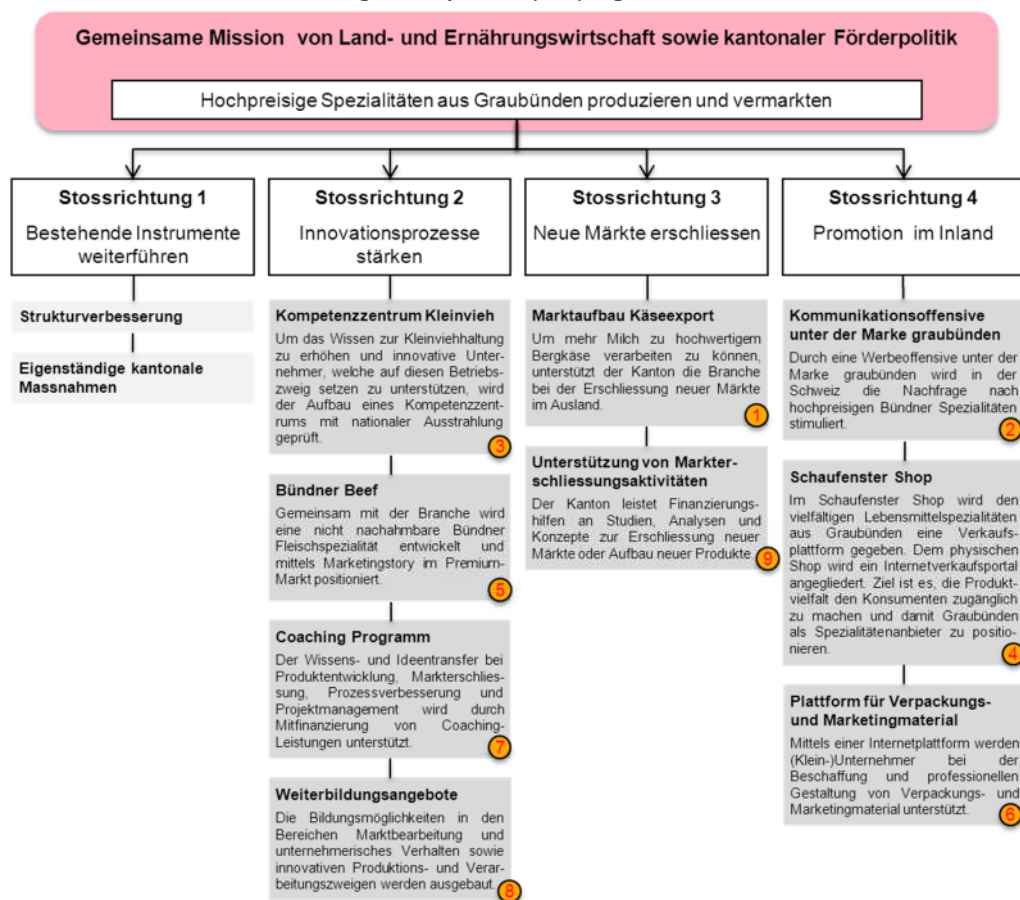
Gemeinsame Mission von Land- und Ernährungswirtschaft sowie kantonaler Förderpolitik

Hochpreisige Spezialitäten aus Graubünden produzieren und vermarkten

Stossrichtung 1
Bestehende Instrumente weiterführen

Strukturverbesserung

Eigenständige kantonale Massnahmen

Stossrichtung 2
Innovationsprozesse stärken

Kompetenzzentrum Kleinvieh
Um das Wissen zur Kleinviehhaltung zu erhöhen und innovative Unternehmer, welche auf diesen Betriebszweig setzen zu unterstützen, wird der Aufbau eines Kompetenzzentrums mit nationaler Ausstrahlung geprüft.
3

Bündner Beef
Gemeinsam mit der Branche wird eine nicht nachahmbare Bündner Fleischspezialität entwickelt und mittels Marketingstory im Premium-Markt positioniert.
5

Coaching Programm
Der Wissens- und Ideentransfer bei Produktentwicklung, Markterschliessung, Prozessverbesserung und Projektmanagement wird durch Mitfinanzierung von Coaching-Leistungen unterstützt.
7

Weiterbildungsangebote
Die Bildungsmöglichkeiten in den Bereichen Marktbearbeitung und unternehmerisches Verhalten sowie innovativen Produktions- und Verarbeitungszweigen werden ausgebaut.
8

Stossrichtung 3
Neue Märkte erschliessen

Marktaufbau Käseexport
Um mehr Milch zu hochwertigem Bergkäse verarbeiten zu können, unterstützt der Kanton die Branche bei der Erschliessung neuer Märkte im Ausland.
1

Unterstützung von Markterschliessungsaktivitäten
Der Kanton leistet Finanzierungshilfen an Studien, Analysen und Konzepte zur Erschliessung neuer Märkte oder Aufbau neuer Produkte.
9

Stossrichtung 4
Promotion im Inland

Kommunikationsoffensive unter der Marke graubünden
Durch eine Werbeoffensive unter der Marke graubünden wird in der Schweiz die Nachfrage nach hochpreisigen Bündner Spezialitäten stimuliert.
2

Schaufenster Shop
Im Schaufenster Shop wird den vielfältigen Lebensmittelspezialitäten aus Graubünden eine Verkaufsplattform gegeben. Dem physischen Shop wird ein Internetverkaufsportal angegliedert. Ziel ist es, die Produktvielfalt den Konsumenten zugänglich zu machen und damit Graubünden als Spezialitätenanbieter zu positionieren.
4

Plattform für Verpackungs- und Marketingmaterial
Mittels einer Internetplattform werden (Klein-)Unternehmer bei der Beschaffung und professionellen Gestaltung von Verpackungs- und Marketingmaterial unterstützt.
6